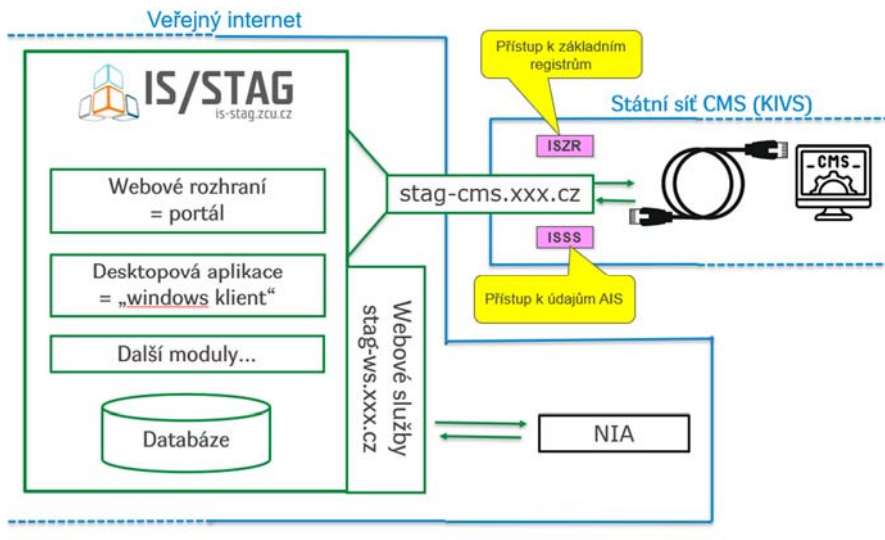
Veřejný internet

IS/STAG
is-stag.zcu.cz

Webové rozhraní = portál

Desktopová aplikace = „windows klient“

Další moduly...

Databáze

Webové služby stag-ws.xxx.cz

stag-cms.xxx.cz

Přístup k základním registrům

Státní síť CMS (KIVS)

ISZR

ISSS

CMS

Přístup k údajům AIS

NIA